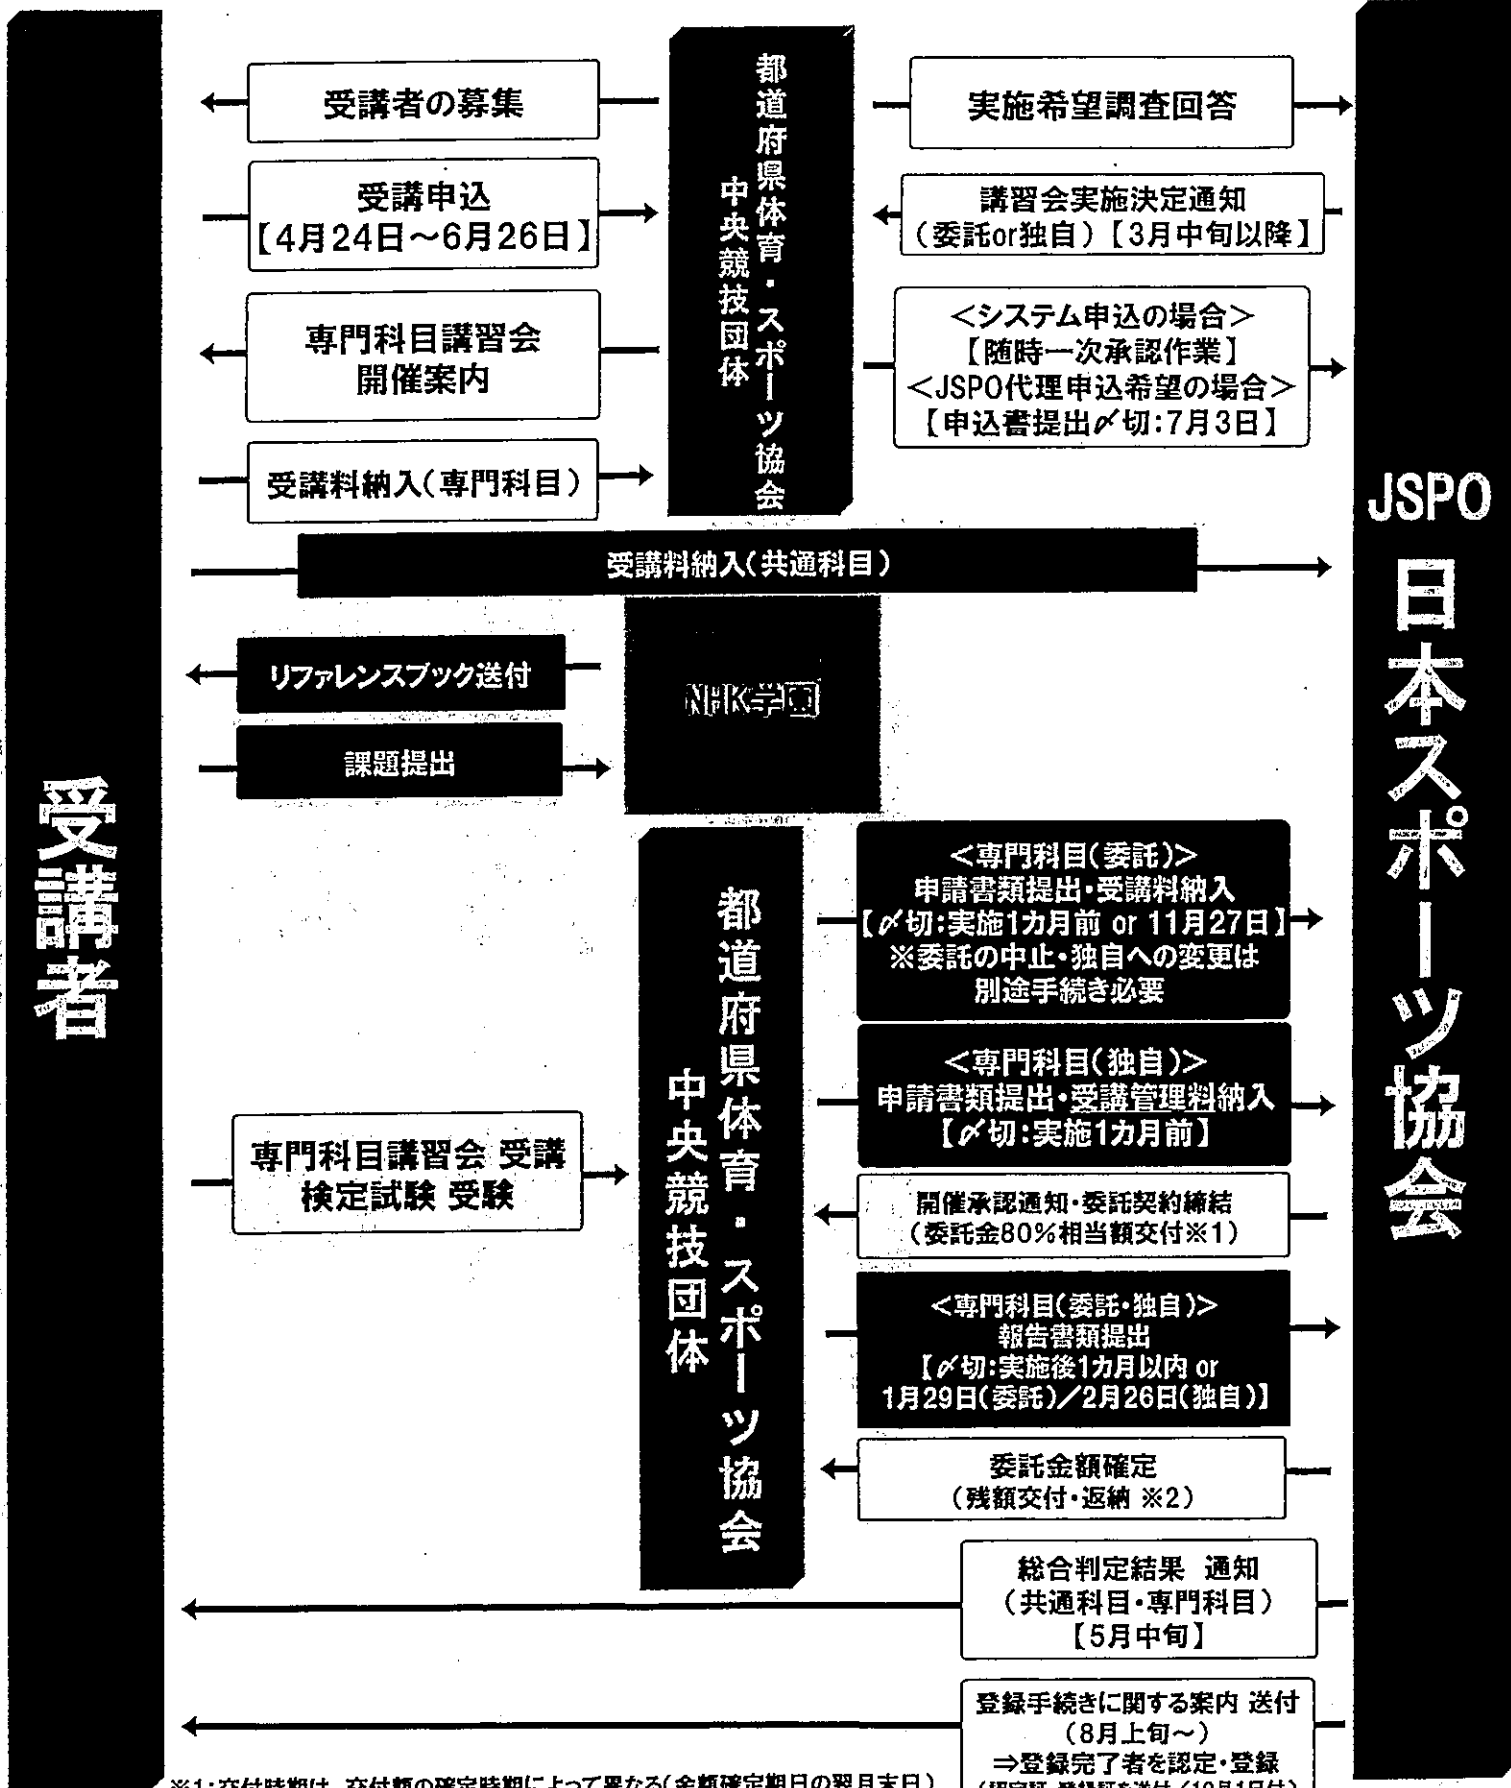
受講者

都道府県体育・スポーツ協会
中央競技団体

受講者の募集

実施希望調査回答

受講申込
【4月24日～6月26日】

講習会実施決定通知
（委託or独自）【3月中旬以降】

専門科目講習会
開催案内

<システム申込の場合>
【随時一次承認作業】
<JSPO代理申込希望の場合>
【申込書提出〆切:7月3日】

受講料納入（専門科目）

JSPO
日本スポーツ協会

受講料納入（共通科目）

リファレンスブック送付

NHK学園

課題提出

都道府県体育・スポーツ協会
中央競技団体

<専門科目(委託)>
申請書類提出・受講料納入
【〆切:実施1カ月前 or 11月27日】
※委託の中止・独自への変更は
別途手続き必要

<専門科目(独自)>
申請書類提出・受講管理料納入
【〆切:実施1カ月前】

専門科目講習会 受講
検定試験 受験

開催承認通知・委託契約締結
（委託金80%相当額交付※1）

<専門科目(委託・独自)>
報告書類提出
【〆切:実施後1カ月以内 or
1月29日(委託)／2月26日(独自)】

委託金額確定
（残額交付・返納 ※2）

総合判定結果 通知
（共通科目・専門科目）
【5月中旬】

登録手続きに関する案内 送付
（8月上旬～）
⇒登録完了者を認定・登録
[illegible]

※1：交付時期は、交付額の確定時期によって異なる（金額確定期日の翌月末日）